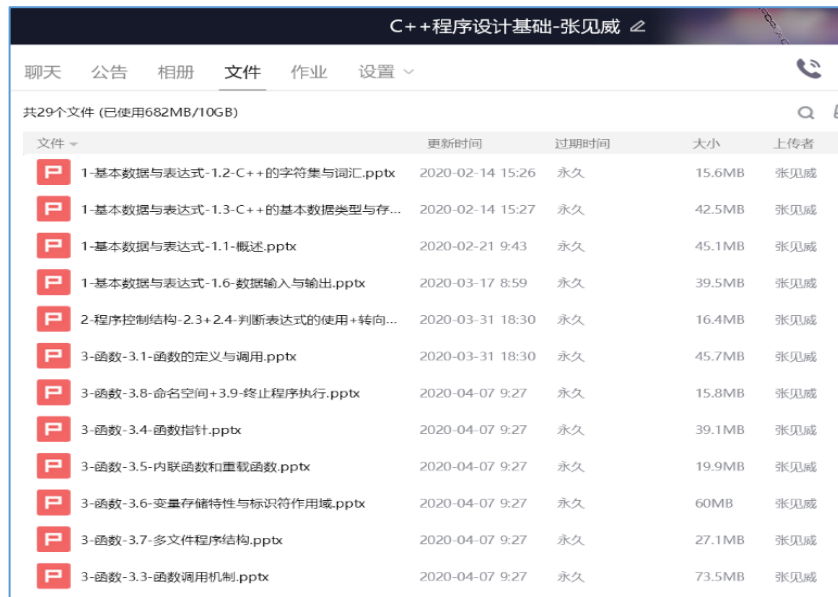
C++程序设计基础-张见威

聊天 公告 相册 文件 作业 设置

共29个文件 (已使用682MB/10GB)

| 文件 | 更新时间 | 过期时间 | 大小 | 上传者 |
|---|---|---|---|---|
| P 1-基本数据与表达式-1.2-C++的字符集与词汇.pptx | 2020-02-14 15:26 | 永久 | 15.6MB | 张见威 |
| P 1-基本数据与表达式-1.3-C++的基本数据类型与存... | 2020-02-14 15:27 | 永久 | 42.5MB | 张见威 |
| P 1-基本数据与表达式-1.1-概述.pptx | 2020-02-21 9:43 | 永久 | 45.1MB | 张见威 |
| P 1-基本数据与表达式-1.6-数据输入与输出.pptx | 2020-03-17 8:59 | 永久 | 39.5MB | 张见威 |
| P 2-程序控制结构-2.3+2.4-判断表达式的使用+转向... | 2020-03-31 18:30 | 永久 | 16.4MB | 张见威 |
| P 3-函数-3.1-函数的定义与调用.pptx | 2020-03-31 18:30 | 永久 | 45.7MB | 张见威 |
| P 3-函数-3.8-命名空间+3.9-终止程序执行.pptx | 2020-04-07 9:27 | 永久 | 15.8MB | 张见威 |
| P 3-函数-3.4-函数指针.pptx | 2020-04-07 9:27 | 永久 | 39.1MB | 张见威 |
| P 3-函数-3.5-内联函数和重载函数.pptx | 2020-04-07 9:27 | 永久 | 19.9MB | 张见威 |
| P 3-函数-3.6-变量存储特性与标识符作用域.pptx | 2020-04-07 9:27 | 永久 | 60MB | 张见威 |
| P 3-函数-3.7-多文件程序结构.pptx | 2020-04-07 9:27 | 永久 | 27.1MB | 张见威 |
| P 3-函数-3.3-函数调用机制.pptx | 2020-04-07 9:27 | 永久 | 73.5MB | 张见威 |